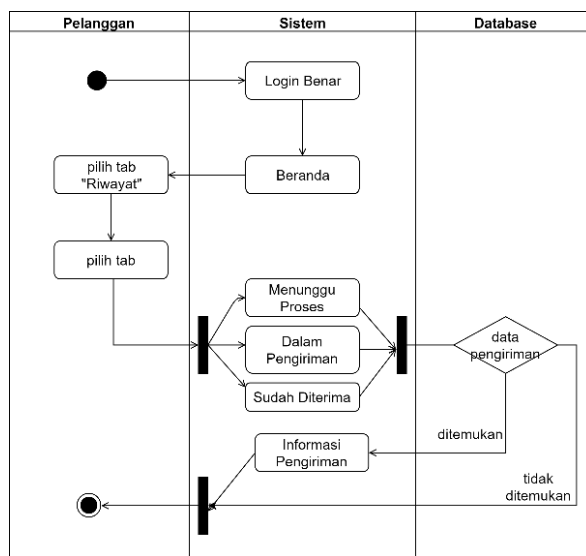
| Pelanggan | Sistem | Database |
|---|---|---|

Login Benar

pilih tab "Riwayat"

Beranda

pilih tab

Menunggu Proses

Dalam Pengiriman

Sudah Diterima

data pengiriman

ditemukan

Informasi Pengiriman

tidak ditemukan